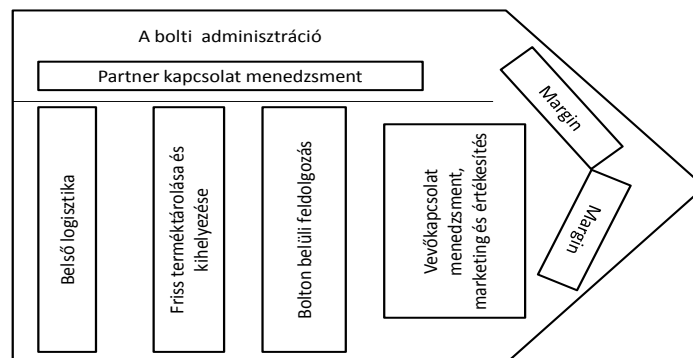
A bolti adminisztráció

Partner kapcsolat menedzsment

Belső logisztika

Friss terméktárolása és kihelyezése

Bolton belüli feldolgozás

Vevőkapcsolat menedzsment, marketing és értékesítés

Margin

Margin